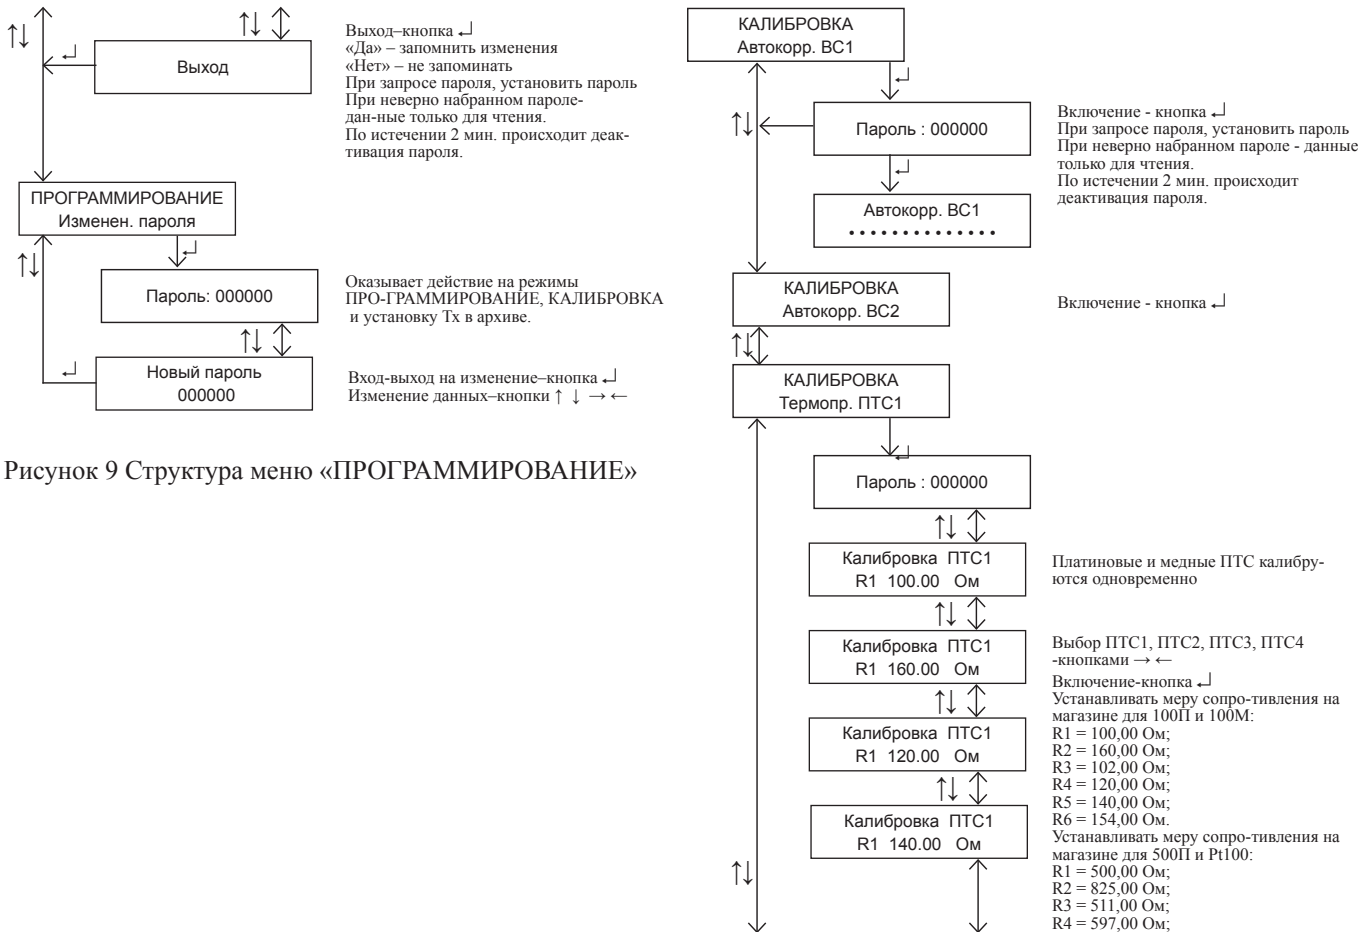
Выход

Выход–кнопка ↵
«Да» – запомнить изменения
«Нет» – не запоминать
При запросе пароля, установить пароль
При неверно набранном пароле-дан-ные только для чтения.
По истечении 2 мин. происходит деак-тивация пароля.

ПРОГРАММИРОВАНИЕ
Изменен. пароля

Пароль: 000000

Оказывает действие на режимы ПРО-ГРАММИРОВАНИЕ, КАЛИБРОВКА и установку Тх в архиве.

Новый пароль
000000

Вход-выход на изменение–кнопка ↵
Изменение данных–кнопки ↑ ↓ → ←

Рисунок 9 Структура меню «ПРОГРАММИРОВАНИЕ»

КАЛИБРОВКА
Автокорр. ВС1

Пароль : 000000

Включение - кнопка ↵
При запросе пароля, установить пароль
При неверно набранном пароле - данные только для чтения.
По истечении 2 мин. происходит деактивация пароля.

Автокорр. ВС1
..............

КАЛИБРОВКА
Автокорр. ВС2

Включение - кнопка ↵

КАЛИБРОВКА
Термопр. ПТС1

Пароль : 000000

Калибровка ПТС1
R1 100.00 Ом

Платиновые и медные ПТС калибру-ются одновременно

Калибровка ПТС1
R1 160.00 Ом

Выбор ПТС1, ПТС2, ПТС3, ПТС4 -кнопками → ←
Включение-кнопка ↵
Устанавливать меру сопро-тивления на магазине для 100П и 100М:
R1 = 100,00 Ом;
R2 = 160,00 Ом;
R3 = 102,00 Ом;
R4 = 120,00 Ом;
R5 = 140,00 Ом;
R6 = 154,00 Ом.
Устанавливать меру сопро-тивления на магазине для 500П и Pt100:
R1 = 500,00 Ом;
R2 = 825,00 Ом;
R3 = 511,00 Ом;
R4 = 597,00 Ом;

Калибровка ПТС1
R1 120.00 Ом

Калибровка ПТС1
R1 140.00 Ом